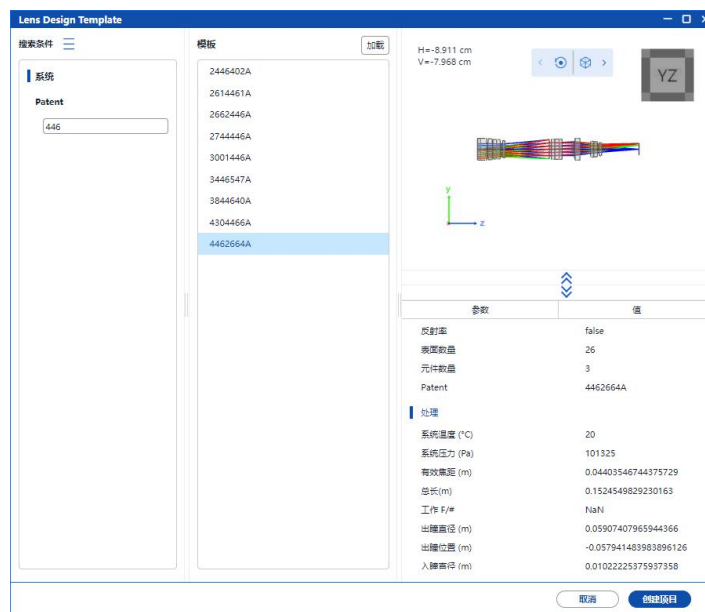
Lens Design Template

搜索条件

系统

Patent

446

模板

加载

2446402A
2614461A
2662446A
2744446A
3001446A
3446547A
3844640A
4304466A
4462664A

H=-8.911 cm
V=-7.968 cm

YZ

y
z

| 参数 | 值 |
|---|---|
| 反射率 | false |
| 表面数量 | 26 |
| 元件数量 | 3 |
| Patent | 4462664A |

处理

| | |
|---|---|
| 系统温度 (°C) | 20 |
| 系统压力 (Pa) | 101325 |
| 有效焦距 (m) | 0.04403546744375729 |
| 总长(m) | 0.1524549829230163 |
| 工作 F/# | NaN |
| 出瞳直径 (m) | 0.05907407965944366 |
| 出瞳位置 (m) | -0.057941483983896126 |
| 入瞳直径 (m) | 0.01022225375937358 |

取消

创建项目